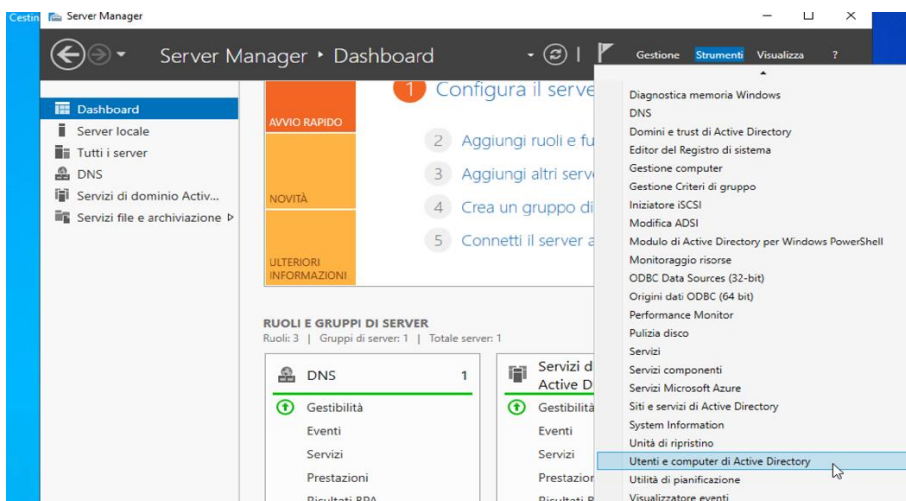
Cestin
Server Manager

Server Manager • Dashboard

Gestione Strumenti Visualizza ?

Dashboard
Server locale
Tutti i server
DNS
Servizi di dominio Activ...
Servizi file e archiviazione ▷

AVVIO RAPIDO
NOVITÀ
ULTERIORI INFORMAZIONI

1 Configura il serve
2 Aggiungi ruoli e fu
3 Aggiungi altri serv
4 Crea un gruppo di
5 Connetti il server a

RUOLI E GRUPPI DI SERVER
Ruoli: 3 | Gruppi di server: 1 | Totale server: 1

DNS 1
Gestibilità
Eventi
Servizi
Prestazioni
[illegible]

Servizi d Active D
Gestibilità
Eventi
Servizi
Prestazion
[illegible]

Diagnostica memoria Windows
DNS
Domini e trust di Active Directory
Editor del Registro di sistema
Gestione computer
Gestione Criteri di gruppo
Iniziatore iSCSI
Modifica ADSI
Modulo di Active Directory per Windows PowerShell
Monitoraggio risorse
ODBC Data Sources (32-bit)
Origini dati ODBC (64 bit)
Performance Monitor
Pulizia disco
Servizi
Servizi componenti
Servizi Microsoft Azure
Siti e servizi di Active Directory
System Information
Unità di ripristino
Utenti e computer di Active Directory
Utilità di pianificazione
Visualizzatore eventi